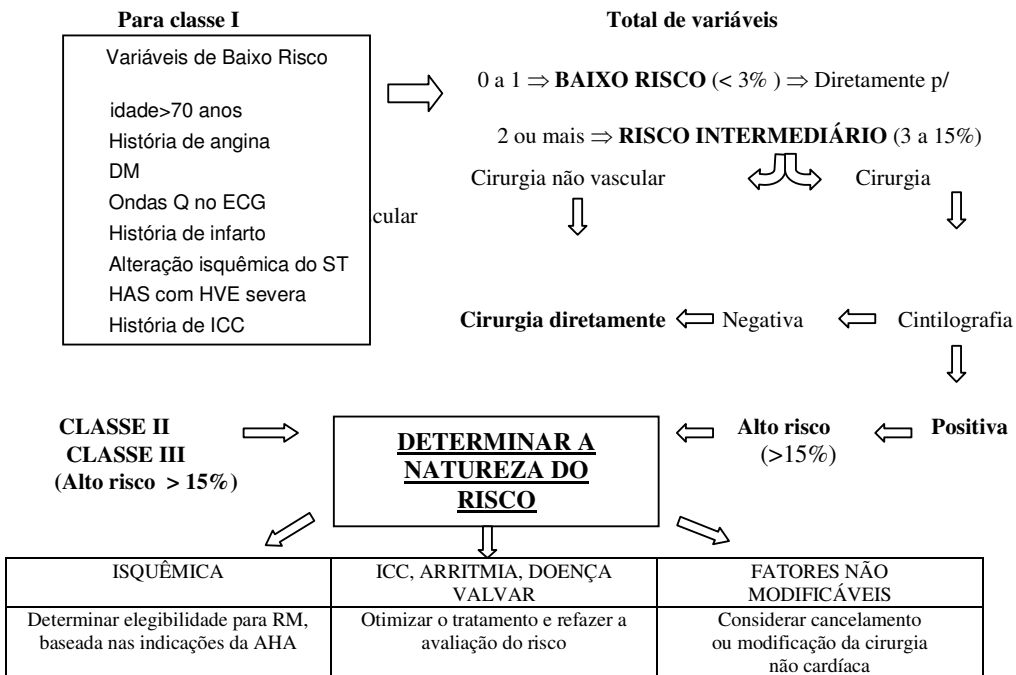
Para classe I

Variáveis de Baixo Risco

idade>70 anos
História de angina
DM
Ondas Q no ECG
História de infarto
Alteração isquêmica do ST
HAS com HVE severa
História de ICC

cular

Total de variáveis

0 a 1 ⇒ **BAIXO RISCO** (< 3% ) ⇒ Diretamente p/

2 ou mais ⇒ **RISCO INTERMEDIÁRIO** (3 a 15%)

Cirurgia não vascular

Cirurgia

**Cirurgia diretamente** Negativa Cintilografia

**CLASSE II**
**CLASSE III**
**(Alto risco > 15%)**

**DETERMINAR A NATUREZA DO RISCO**

**Alto risco** (>15%)

**Positiva**

| ISQUÊMICA | ICC, ARRITMIA, DOENÇA VALVAR | FATORES NÃO MODIFICÁVEIS |
|---|---|---|
| Determinar elegibilidade para RM, baseada nas indicações da AHA | Otimizar o tratamento e refazer a avaliação do risco | Considerar cancelamento ou modificação da cirurgia não cardíaca |